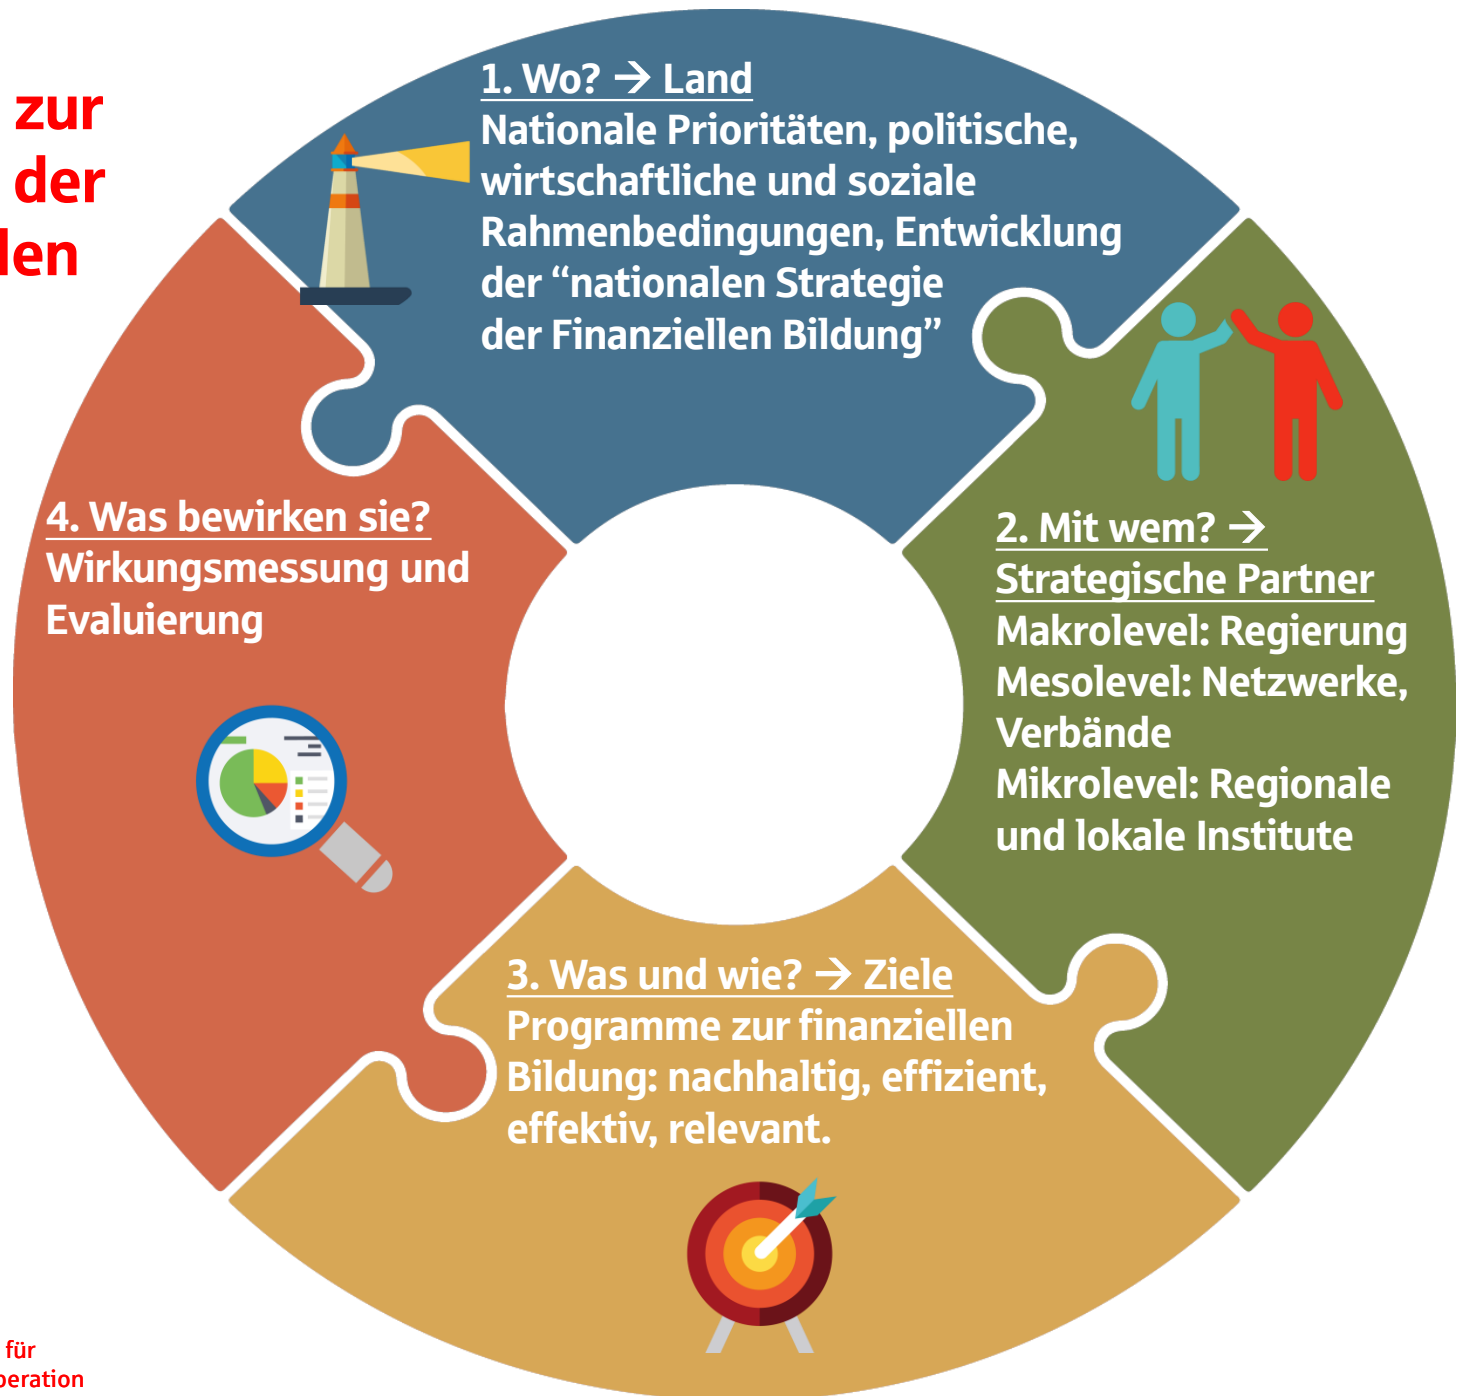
zur
der
len

1. Wo? → Land
Nationale Prioritäten, politische, wirtschaftliche und soziale Rahmenbedingungen, Entwicklung der “nationalen Strategie der Finanziellen Bildung”

2. Mit wem? → Strategische Partner
Makrolevel: Regierung
Mesolevel: Netzwerke, Verbände
Mikrolevel: Regionale und lokale Institute

3. Was und wie? → Ziele
Programme zur finanziellen Bildung: nachhaltig, effizient, effektiv, relevant.

4. Was bewirken sie?
Wirkungsmessung und Evaluierung

für
eration